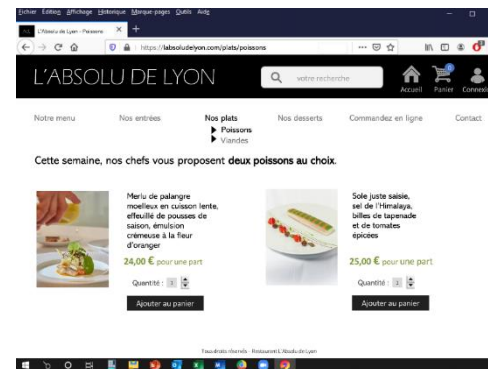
Fichier Édition Affichage Historique Marque-pages Outils Aide

L'Absolu de Lyon - Poissons

https://labsoludelyon.com/plats/poissons

L'ABSOLU DE LYON

votre recherche

Accueil Panier Connexion

Notre menu Nos entrées Nos plats Nos desserts Commandez en ligne Contact

▶ Poissons
▶ Viandes

Cette semaine, nos chefs vous proposent **deux poissons au choix**.

Merlu de palangre moelleux en cuisson lente, effeuillé de pousses de saison, émulsion crémeuse à la fleur d'oranger

24,00 € pour une part

Quantité : 1

Ajouter au panier

Sole juste saisie, sel de l'Himalaya, billes de tapenade et de tomates épicées

25,00 € pour une part

Quantité : 1

Ajouter au panier

Tous droits réservés - Restaurant L'Absolu de Lyon